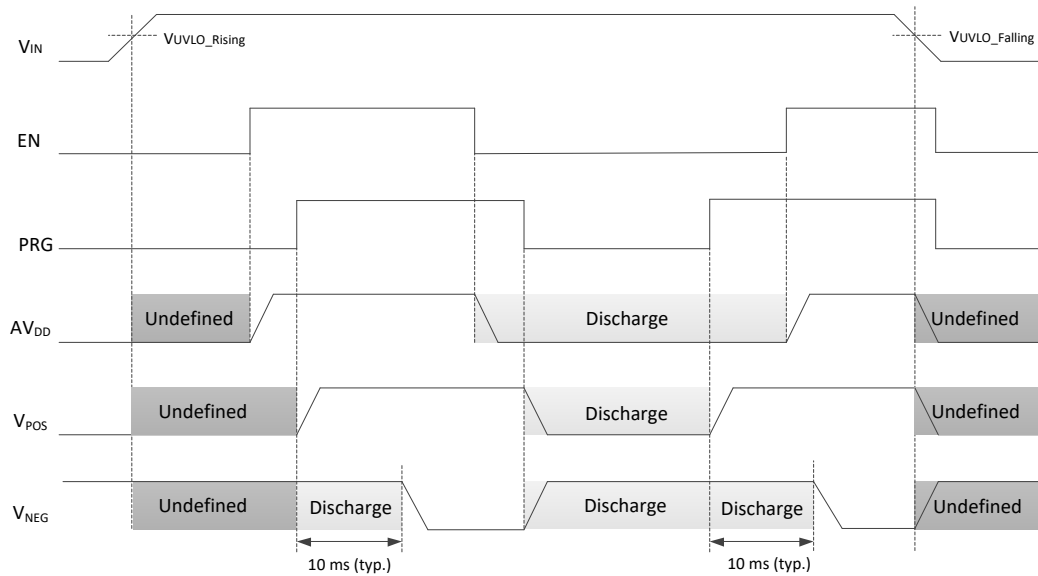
$V_{IN}$

$V_{UVLO\_Rising}$

$V_{UVLO\_Falling}$

EN

PRG

$AV_{DD}$

Undefined

Discharge

Undefined

$V_{POS}$

Undefined

Discharge

Undefined

$V_{NEG}$

Undefined

Discharge

Discharge

Discharge

Undefined

10 ms (typ.)

10 ms (typ.)